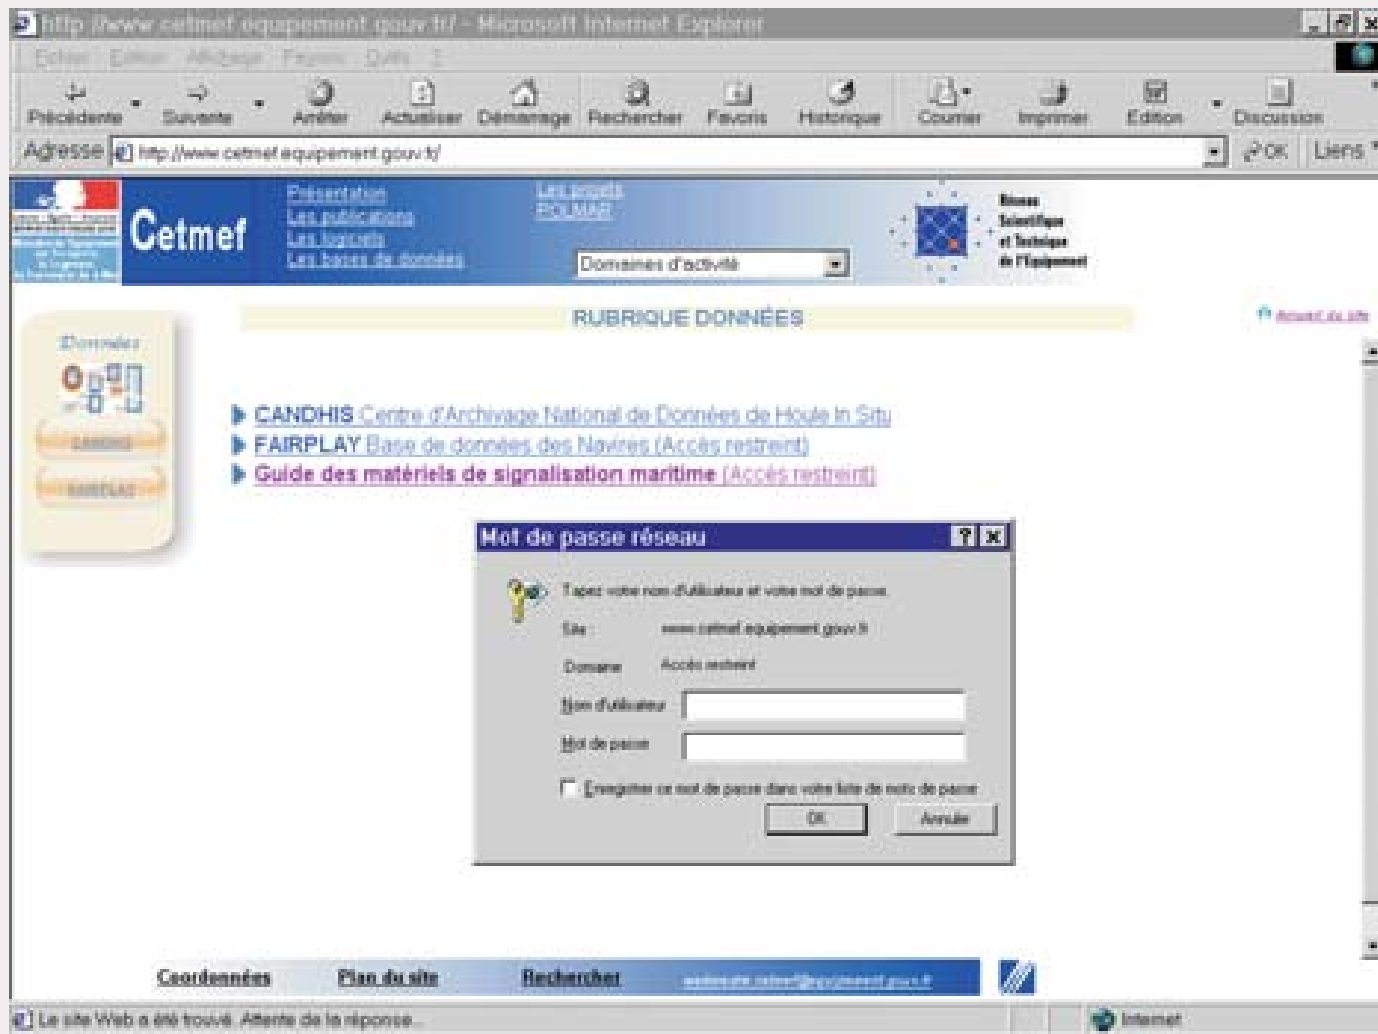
http://www.cetmef.equipement.gouv.fr/ - Microsoft Internet Explorer

Fichier Edition Affichage Favoris Outils ?

Précédente Suivante Arrêter Actualiser Démarrage Rechercher Favoris Historique Courrier Imprimer Edition Discussion

Adresse http://www.cetmef.equipement.gouv.fr/ OK Liens

Cetmef

Présentation
Les publications
Les logiciels
Les bases de données

Les projets
POLMAR

Domaines d'activité

Réseau Scientifique et Technique de l'Équipement

RUBRIQUE DONNÉES

Accueil du site

Données

CANDHIS

FAIRPLAY

CANDHIS Centre d'Archivage National de Données de Houle In Situ
FAIRPLAY Base de données des Navires (Accès restreint)
Guide des matériels de signalisation maritime (Accès restreint)

Mot de passe réseau

Tapez votre nom d'utilisateur et votre mot de passe.

Site : www.cetmef.equipement.gouv.fr

Domaine Accès restreint

Nom d'utilisateur

Mot de passe

Enregistrer ce mot de passe dans votre liste de mots de passe

OK Annuler

Coordonnées Plan du site Rechercher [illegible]@equipement.gouv.fr

Le site Web a été trouvé. Attente de la réponse...

Internet